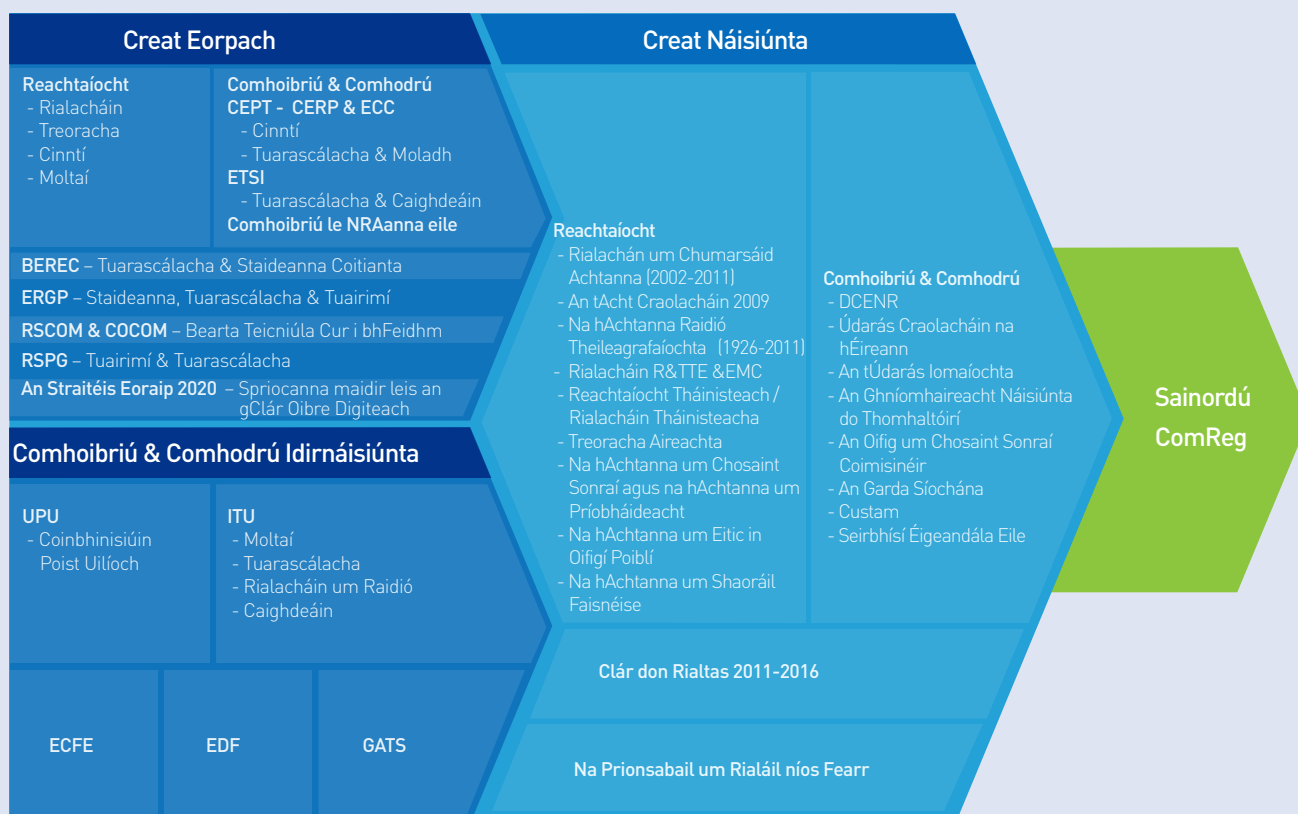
Creat Eorpach

Reachtaíocht
- Rialacháin
- Treoracha
- Cinntí
- Moltaí

Comhoibriú & Comhodrú
CEPT - CERP & ECC
- Cinntí
- Tuarascálacha & Moladh
ETSI
- Tuarascálacha & Caighdeáin
Comhoibriú le NRAanna eile

BEREC – Tuarascálacha & Staideanna Coitianta

ERGP – Staideanna, Tuarascálacha & Tuairimí

RSCOM & COCOM – Bearta Teicniúla Cur i bhFeidhm

RSPG – Tuairimí & Tuarascálacha

An Straitéis Eoraip 2020 – Spriocanna maidir leis an gClár Oibre Digiteach

Comhoibriú & Comhodrú Idirnáisiúnta

UPU
- Coinbhinisiúin Poist Uilíoch

ITU
- Moltaí
- Tuarascálacha
- Rialacháin um Raidió
- Caighdeáin

ECFE

EDF

GATS

Creat Náisiúnta

Reachtaíocht
- Rialachán um Chumarsáid Achtanna (2002-2011)
- An tAcht Craolacháin 2009
- Na hAchtanna Raidió Theileagrafaíochta (1926-2011)
- Rialacháin R&TTE &EMC
- Reachtaíocht Tháinisteach / Rialacháin Tháinisteacha
- Treoracha Aireachta
- Na hAchtanna um Chosaint Sonraí agus na hAchtanna um Príobháideacht
- Na hAchtanna um Eitic in Oifigí Poiblí
- Na hAchtanna um Shaoráil Faisnéise

Comhoibriú & Comhodrú
- DCENR
- Údarás Craolacháin na hÉireann
- An tÚdarás Iomaíochta
- An Ghníomhaireacht Náisiúnta do Thomhaltóirí
- An Oifig um Chosaint Sonraí Coimisinéir
- An Garda Síochána
- Custam
- Seirbhísí Éigeandála Eile

Clár don Rialtas 2011-2016

Na Prionsabail um Rialáil níos Fearr

Sainordú ComReg